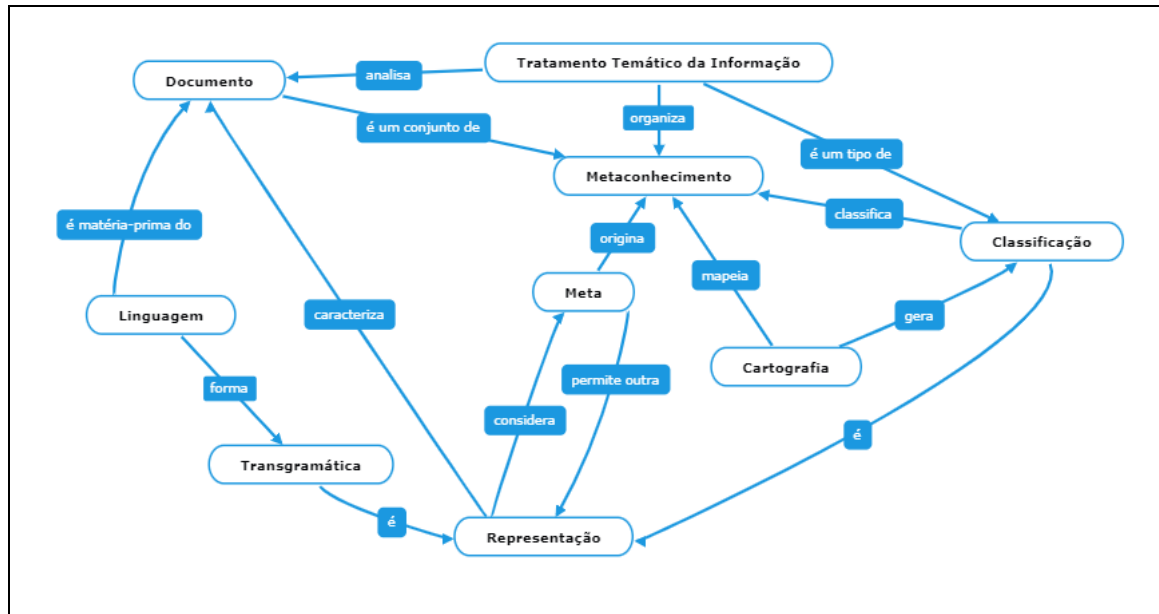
Tratamento Temático da Informação

analisa

Documento

organiza

é um conjunto de

é um tipo de

Metaconhecimento

classifica

é matéria-prima do

origina

Classificação

mapeia

Meta

Linguagem

caracteriza

gera

Cartografia

permite outra

forma

considera

é

Transgramática

é

Representação